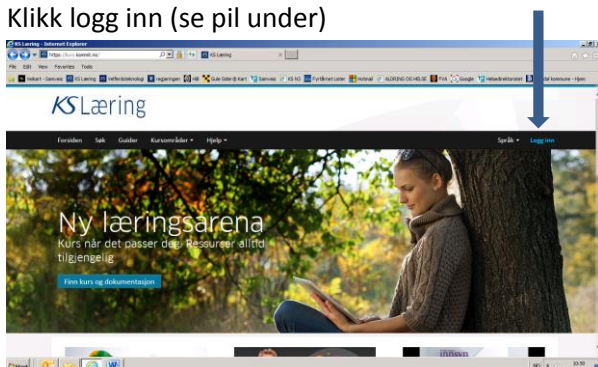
Klikk logg inn (se pil under)

KS Læring - Internet Explorer

https://kurs.kommit.no/

KS Læring

File Edit View Favorites Tools

KS Læring

Forsiden Søk Guider Kursområder Hjelp

Språk Logg inn

Ny læringsarena

Kurs når det passer deg. Ressurser alltid tilgjengelig

Finn kurs og dokumentasjon

Start